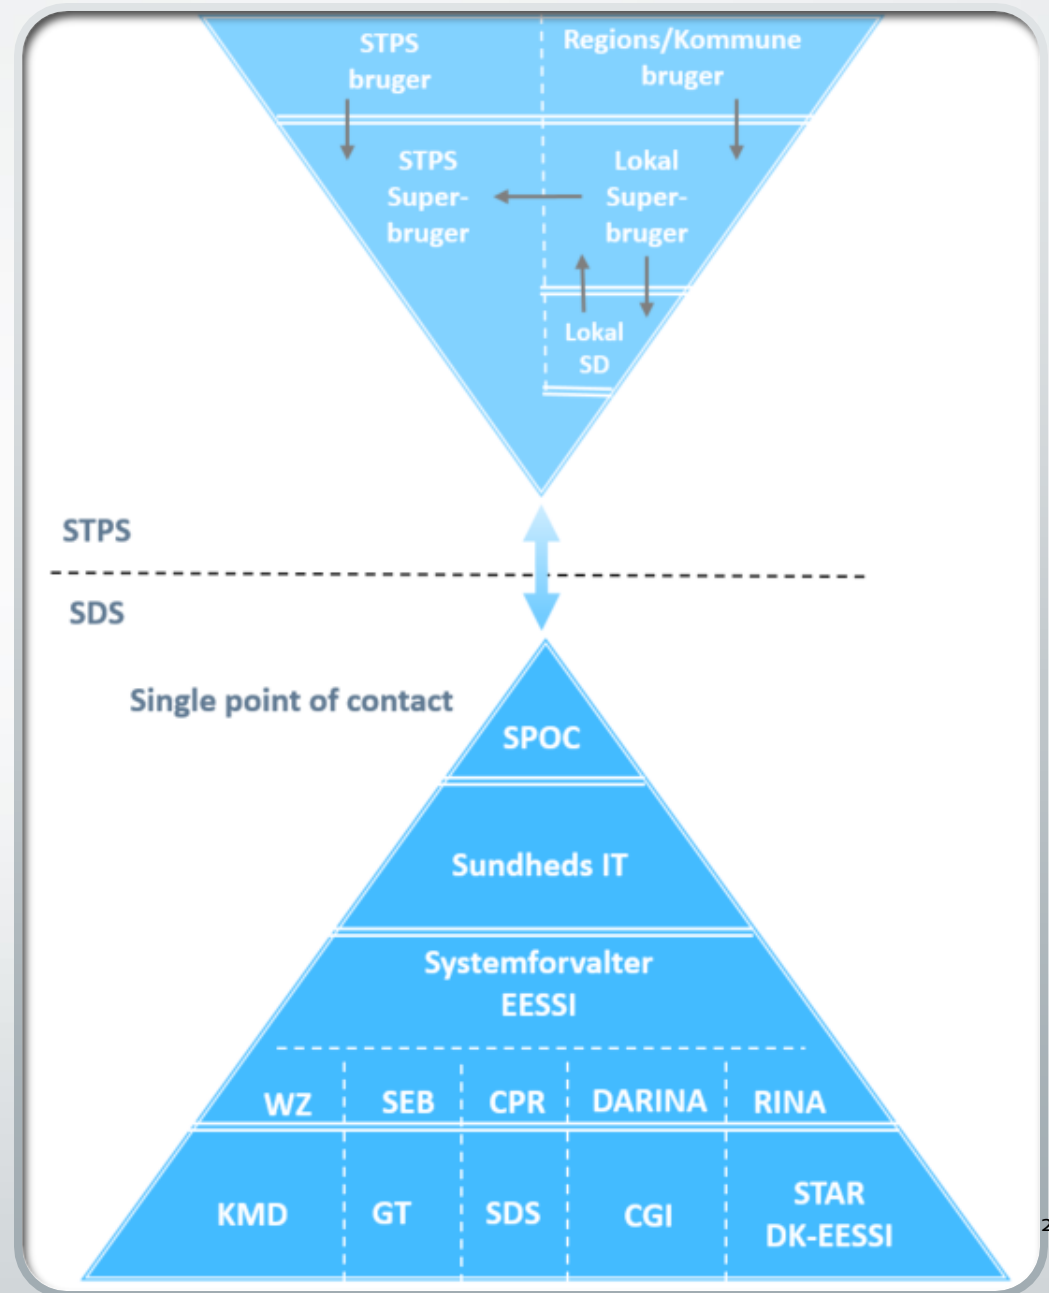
STPS bruger

Regions/Kommune bruger

STPS Super-bruger

Lokal Super-bruger

Lokal SD

STPS

SDS

Single point of contact

SPOC

Sundheds IT

Systemforvalter EESSI

WZ

SEB

CPR

DARINA

RINA

KMD

GT

SDS

CGI

STAR DK-EESSI